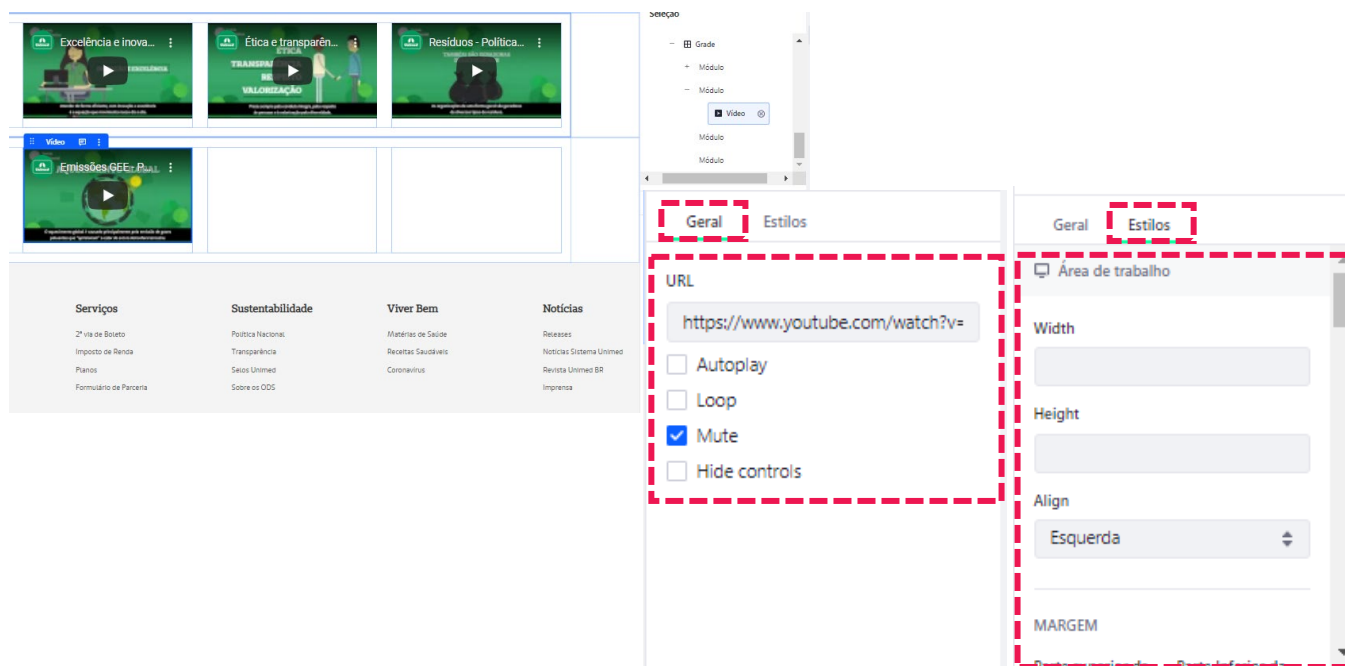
Excelência e inova...

Ética e transparên...

Resíduos - Política...

Vídeo

Emissões GEE - P...

Serviços
2ª via de Boleto
Imposto de Renda
Planos
Formulário de Parceria

Sustentabilidade
Política Nacional
Transparência
Selos Unimed
Sobre os ODS

Viver Bem
Matérias de Saúde
Receitas Saudáveis
Coronavírus

Notícias
Releases
Notícias Sistema Unimed
Revista Unimed BR
Imprensa

Seleção
Grade
Módulo
Módulo
Vídeo
Módulo
Módulo

Geral Estilos

URL
https://www.youtube.com/watch?v=
Autoplay
Loop
Mute
Hide controls

Geral Estilos

Área de trabalho
Width
Height
Align
Esquerda
MARGEM